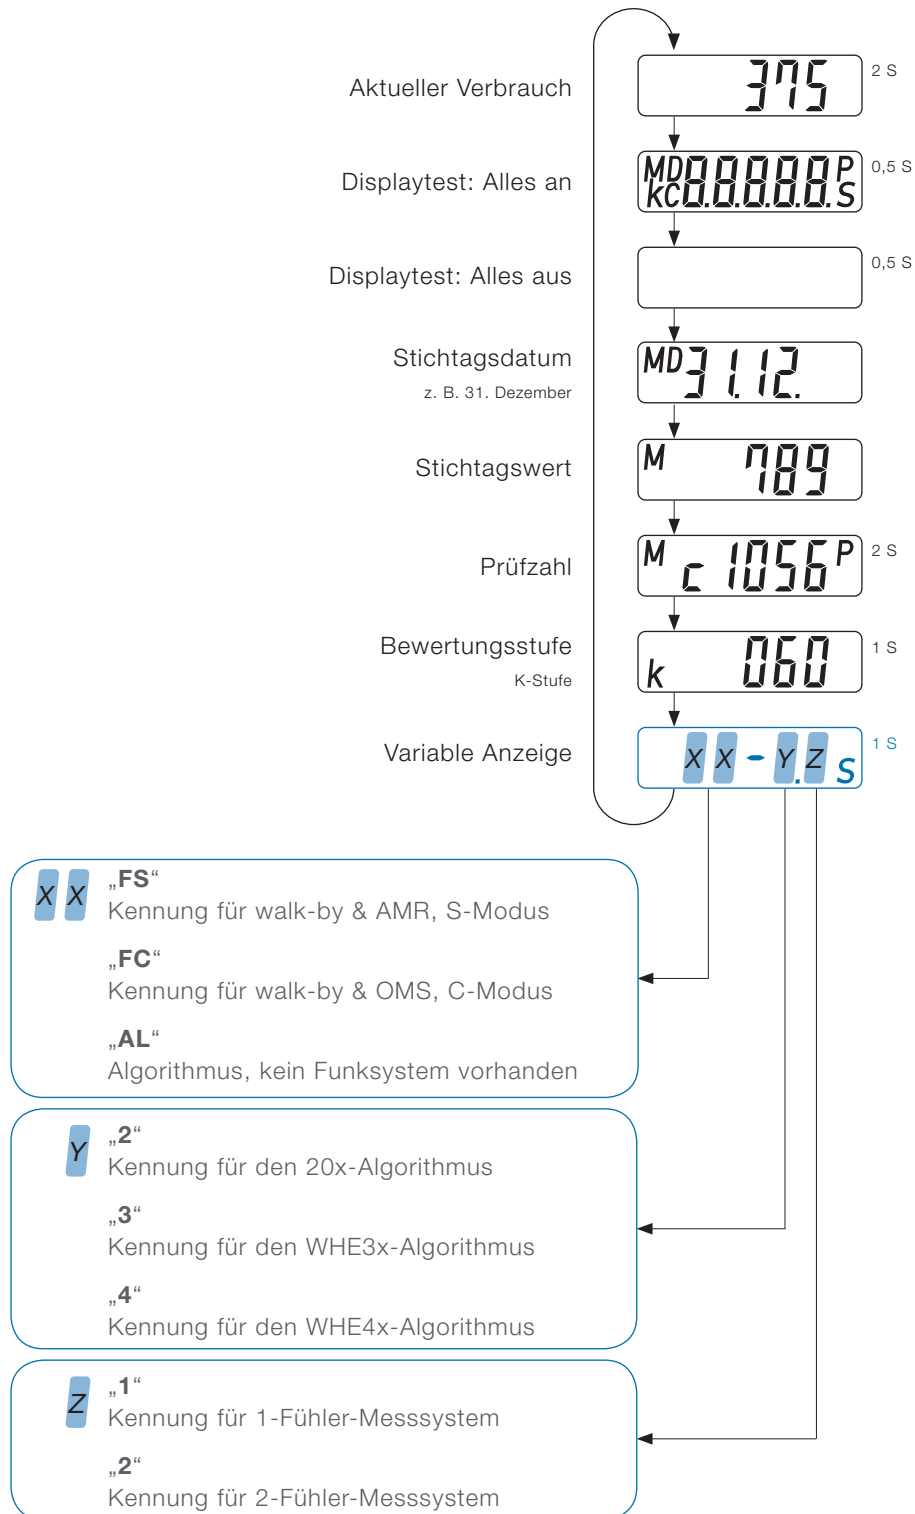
Aktueller Verbrauch

375 2 S

Displaytest: Alles an

MD KC 8.8.8.8.8. P S 0,5 S

Displaytest: Alles aus

0,5 S

Stichtagsdatum
z. B. 31. Dezember

MD 31.12.

Stichtagswert

M 789

Prüfzahl

M c 1056 P 2 S

Bewertungsstufe
K-Stufe

k 060 1 S

Variable Anzeige

X X - Y. Z S 1 S

X X „FS“
Kennung für walk-by & AMR, S-Modus

„FC“
Kennung für walk-by & OMS, C-Modus

„AL“
Algorithmus, kein Funksystem vorhanden

Y „2“
Kennung für den 20x-Algorithmus

„3“
Kennung für den WHE3x-Algorithmus

„4“
Kennung für den WHE4x-Algorithmus

Z „1“
Kennung für 1-Fühler-Messsystem

„2“
Kennung für 2-Fühler-Messsystem